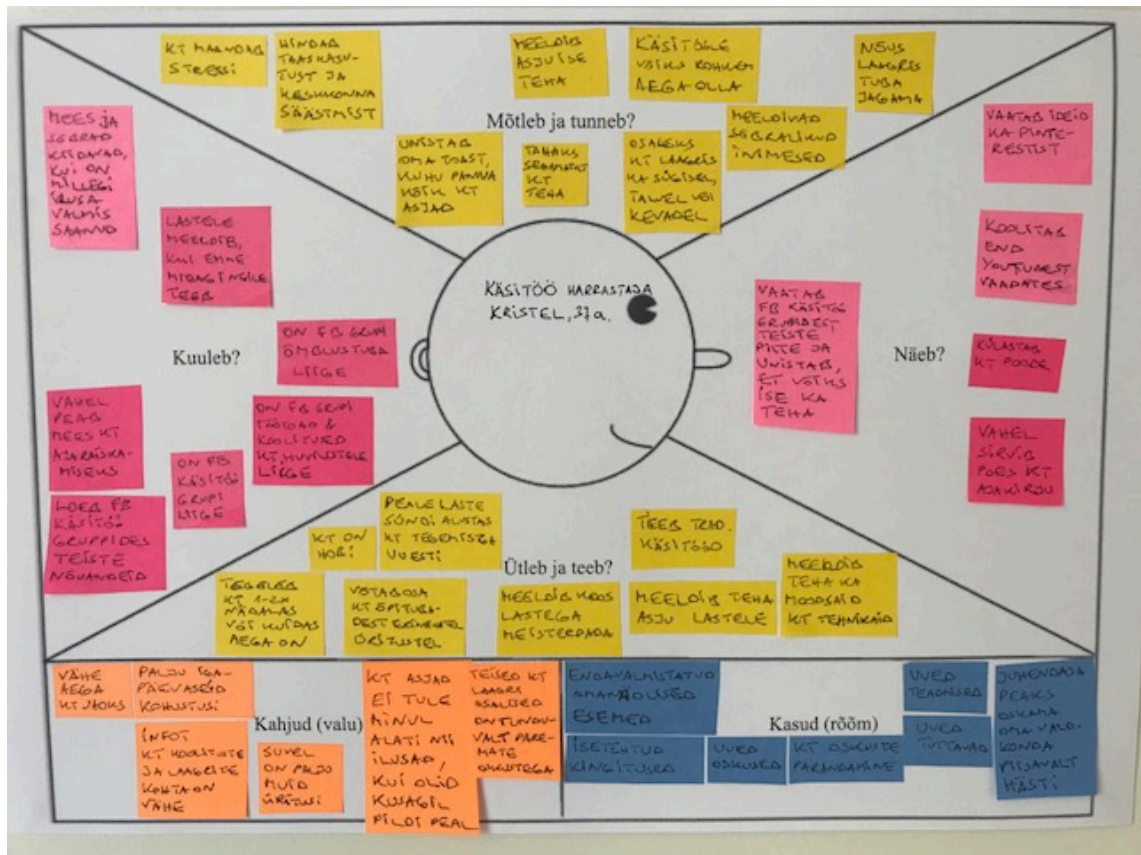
KT MAANDAB STRESSI

HINDAB TAASKASUTUST JA KESKKONNA SÄÄSTMIST

MEELDIB ASJU ISE TEHA

KÄSITÖÖLE VÕIKS ROHKEM AEGA OLLA

NEUS LAAGRIS TUBA JAGAMA

Mõtleb ja tunneb?

UNISTAB OMA TOAST, KUHU PANNA KÕIK KT ASJAD

TAHAKS SEBRANNAGA KT TEHA

OSALEKS KT LAAGRIS KA SÜGISEL, TALVEL VÕI KEVADEL

MEELDIVAD SEGRALIKUD INIMESED

MEES JA SEBRAD KIIDAVAD, KUI ON MIDAGI ILUSA VALMIS SAANUD

LASTELE MEELDIB, KUI EMME MIDAGI NENDELE TEEB

VAATAB IDEID KA PINTERESTIST

KOOLITAB END YOUTUBEST VAADATES

KÄSITÖÖ HARRASTAJA KRISTEL, 37a.

VAATAB FB KÄSITÖÖ GRUPIDEST TEISTE PILTE JA UNISTAB, ET VÕIKS ISE KA TEHA

Kuuleb?

ON FB GRUPI ÕMBLUSTUBA LIIGE

Näeb?

KÜLASTAB KT POODE

VAHEL PEAB MEES KT ASJANDUSTE ARUKSNIMISEKS

ON FB GRUPI TÖÖTOAD & KOOLITUSED KT HUVILISTELE LIIGE

ON FB KÄSITÖÖ GRUPI LIIGE

VAHEL SIRVIB POES KT AJAKIRJU

LOEB FB KÄSITÖÖ GRUPPIDES TEISTE NÕUANDEID

KT ON HOBI

PEALE LASTE SÜNDI ALUSTAS KT TEGEMISEGA UUESTI

TEEB TRAD. KÄSITÖÖD

Ütleb ja teeb?

TEGELEB KT 1-2X NÄDALAS VÕI KUIPALJU AEGA ON

VÕTAB OSA KT ERINEVATEST KOOLITUSTEST ÕPITUBADEST

MEELDIB KOOS LASTEGA MEISTERDADA

MEELDIB TEHA ASJU LASTELE

MEELDIB TEHA KA MOODSAID KT TEHNIKAID

VÄHE AEGA KT JAOKS

PALJU IGAPÄEVASEID KOHUSTUSI

INFOT KT KOOLITUSTE JA LAAGRITE KOHTA ON VÄHE

Kahjud (valu)

SUVEL ON PALJU MUID ÜRITUSI

KT ASJAD EI TULE MINUL ALATI NII ILUSAD, KUI OLID KUSAGIL PILDI PEAL

TEISED KT LAAGRI OSALISED ON TUNDUVALT PAREMATE OSKUSTEGA

ENDA VALMISTATUD AMAMÕUSED ESEMED

ISETEHTUD KINGITUSED

UUED OSKUSED

KT OSKUSTE PARANDAMINE

Kasud (rõõm)

UUED TEADMISED

UUED TUTTAVAD

JUHENDADA PEAKS OSKAMA OMA VALDKONDA PIISAVALT HÄSTI